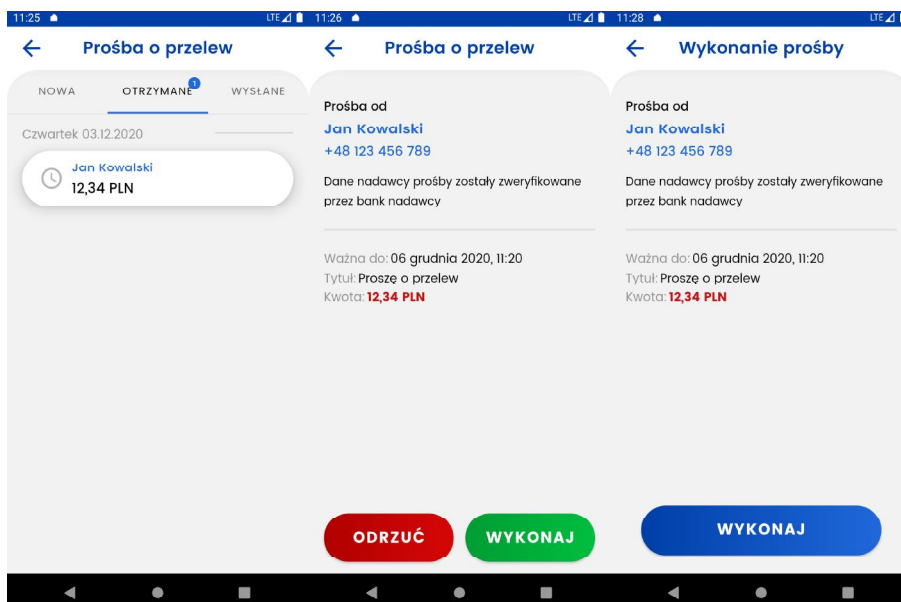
11:25 LTE

Prośba o przelew

NOWA OTRZYMANE 1 WYSŁANE

Czwartek 03.12.2020

Jan Kowalski
12,34 PLN

11:26 LTE

Prośba o przelew

Prośba od
Jan Kowalski
+48 123 456 789

Dane nadawcy prośby zostały zweryfikowane przez bank nadawcy

Ważna do: 06 grudnia 2020, 11:20
Tytuł: Proszę o przelew
Kwota: 12,34 PLN

ODRZUĆ WYKONAJ

11:28 LTE

Wykonanie prośby

Prośba od
Jan Kowalski
+48 123 456 789

Dane nadawcy prośby zostały zweryfikowane przez bank nadawcy

Ważna do: 06 grudnia 2020, 11:20
Tytuł: Proszę o przelew
Kwota: 12,34 PLN

WYKONAJ